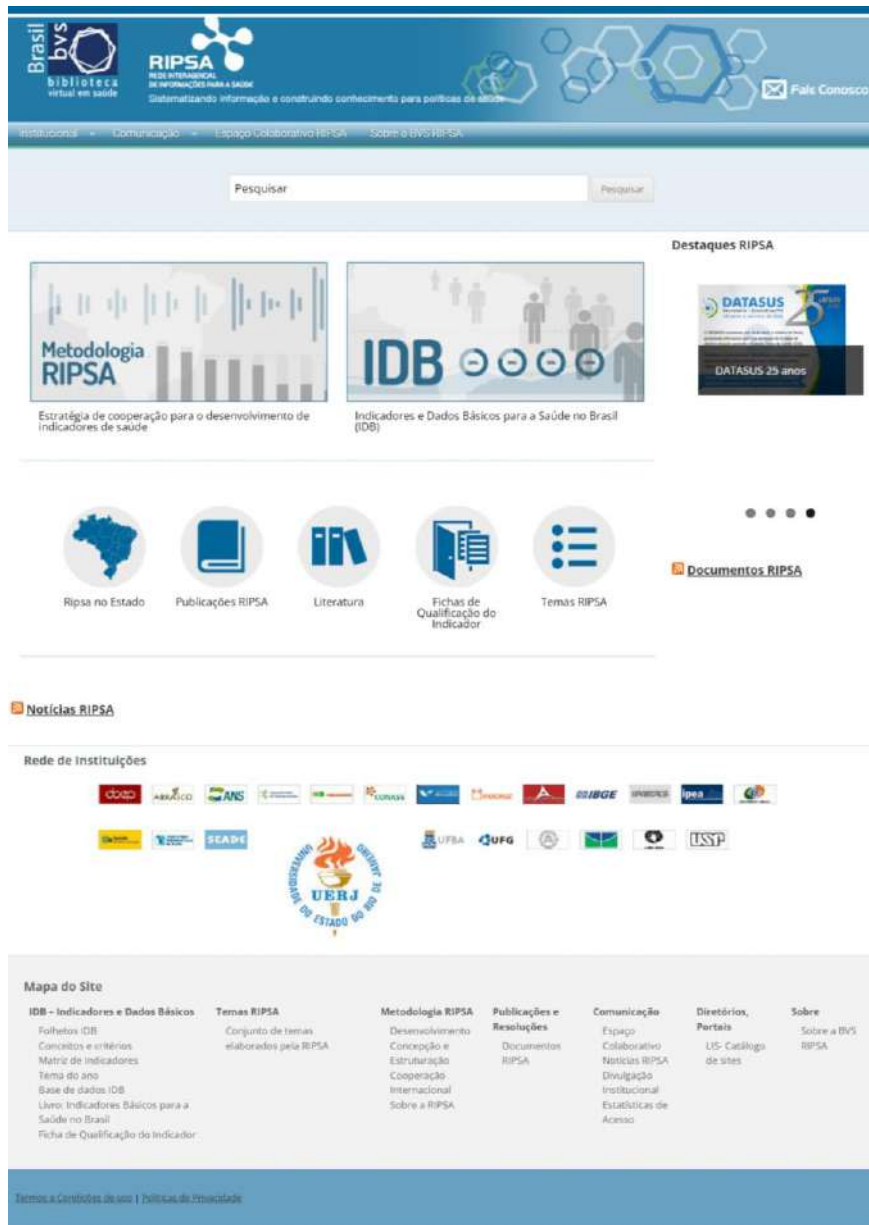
Brasil bvs biblioteca virtual em saúde

RIPSA REDE INTERAGENCIAL DE INFORMAÇÕES PARA A SAÚDE
Sistematizando informação e construindo conhecimento para políticas de saúde

Fale Conosco

Institucional Comunicação Espaço Colaborativo RIPSA Sobre a BVS RIPSA

Pesquisar Pesquisar

Destaques RIPSA

Metodologia RIPSA

Estratégia de cooperação para o desenvolvimento de indicadores de saúde

IDB

Indicadores e Dados Básicos para a Saúde no Brasil (IDB)

DATASUS 25 anos

Ripsa no Estado Publicações RIPSA Literatura Fichas de Qualificação do Indicador Temas RIPSA

Documentos RIPSA

Notícias RIPSA

Rede de Instituições

ABRASCO ANS CONASS IBGE ipea SCADE UFBA UFG USP

UERJ UNIVERSIDADE DO ESTADO DO RIO DE JANEIRO

Mapa do Site

IDB - Indicadores e Dados Básicos
Folhetos IDB
Conceitos e critérios
Matriz de indicadores
Tema do ano
Base de dados IDB
Livro: Indicadores Básicos para a Saúde no Brasil
Ficha de Qualificação do Indicador

Temas RIPSA
Conjunto de temas elaborados pela RIPSA

Metodologia RIPSA
Desenvolvimento
Concepção e Estruturação
Cooperação Internacional
Sobre a RIPSA

Publicações e Resoluções
Documentos RIPSA

Comunicação
Espaço Colaborativo
Notícias RIPSA
Divulgação Institucional
Estatísticas de Acesso

Diretórios, Portais
LIS- Catálogo de sites

Sobre
Sobre a BVS RIPSA

Termos e Condições de uso | Políticas de Privacidade